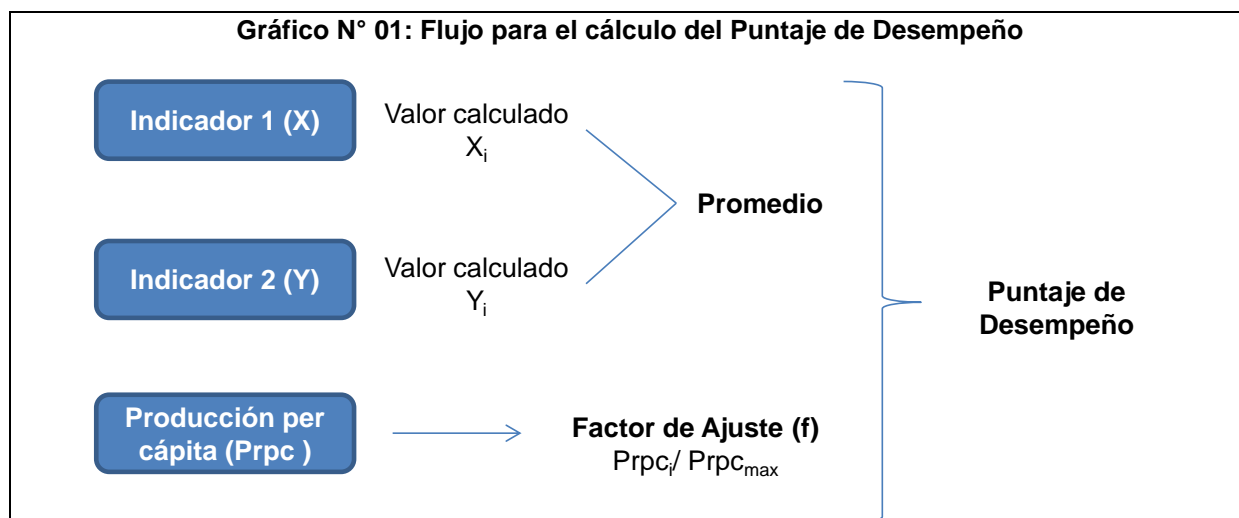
Gráfico N° 01: Flujo para el cálculo del Puntaje de Desempeño

Indicador 1 (X)

Valor calculado $X_i$

Indicador 2 (Y)

Valor calculado $Y_i$

Promedio

Producción per cápita (Prpc )

Factor de Ajuste (f)
$Prpc_i/ Prpc_{max}$

Puntaje de Desempeño